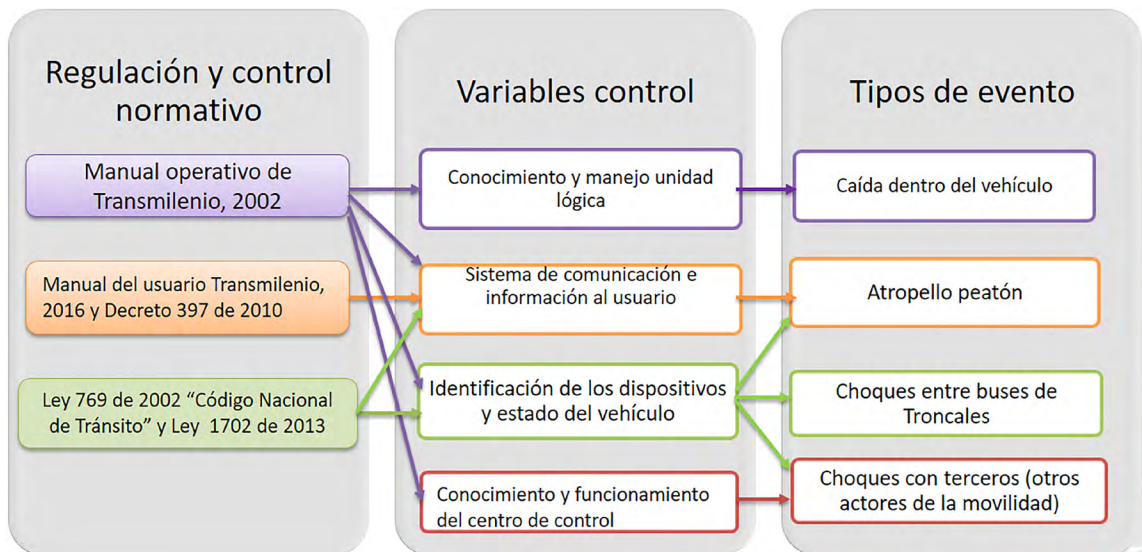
Regulación y control normativo

Manual operativo de Transmilenio, 2002

Manual del usuario Transmilenio, 2016 y Decreto 397 de 2010

Ley 769 de 2002 “Código Nacional de Tránsito” y Ley 1702 de 2013

Variables control

Conocimiento y manejo unidad lógica

Sistema de comunicación e información al usuario

Identificación de los dispositivos y estado del vehículo

Conocimiento y funcionamiento del centro de control

Tipos de evento

Caída dentro del vehículo

Atropello peatón

Choques entre buses de Troncales

Choques con terceros (otros actores de la movilidad)